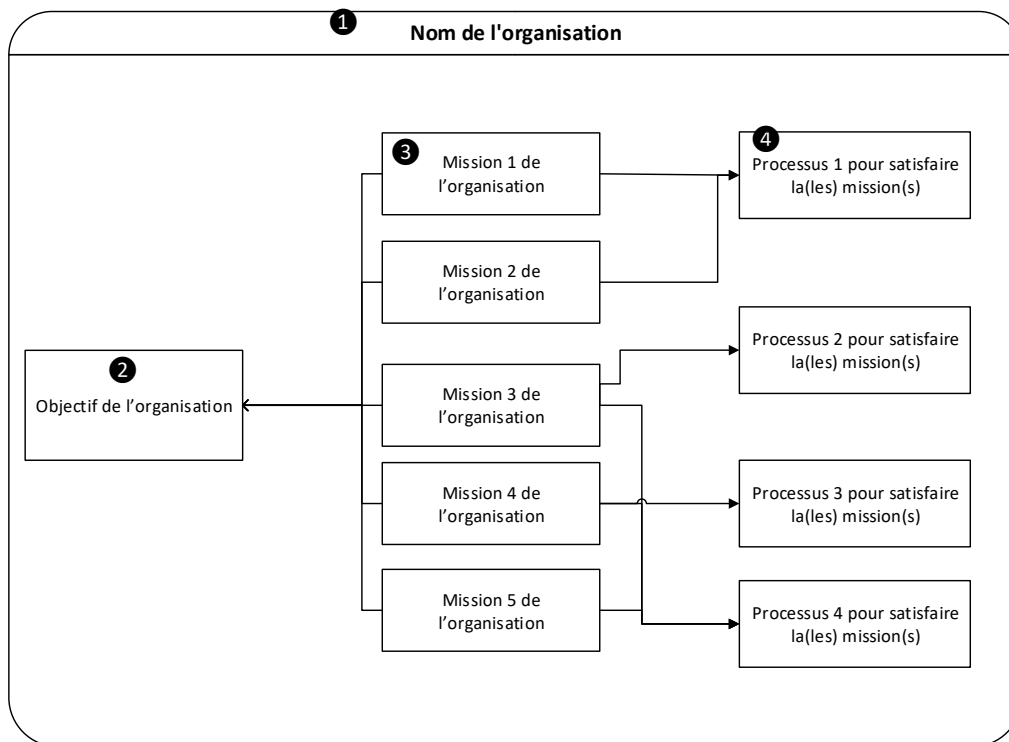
❶ Nom de l'organisation

❷
Objectif de l’organisation

❸ Mission 1 de l’organisation

Mission 2 de l’organisation

Mission 3 de l’organisation

Mission 4 de l’organisation

Mission 5 de l’organisation

❹ Processus 1 pour satisfaire la(les) mission(s)

Processus 2 pour satisfaire la(les) mission(s)

Processus 3 pour satisfaire la(les) mission(s)

Processus 4 pour satisfaire la(les) mission(s)